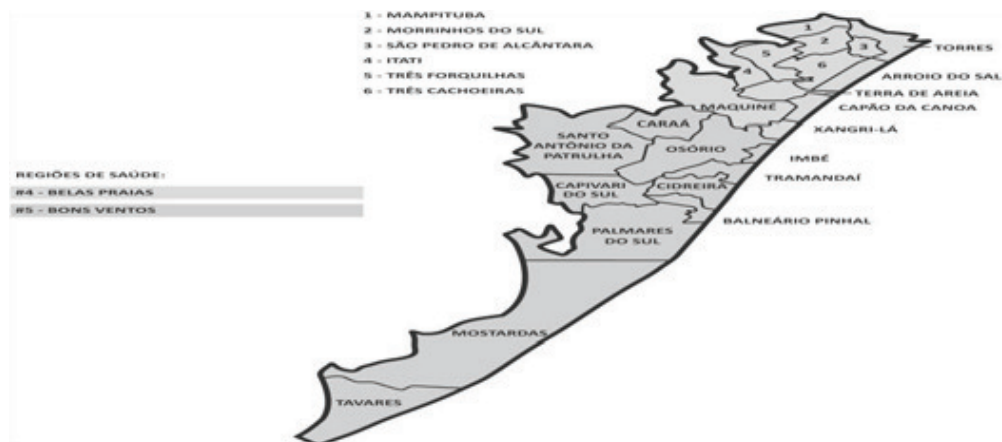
1 - MAMPITUBA
2 - MORRINHOS DO SUL
3 - SÃO PEDRO DE ALCÂNTARA
4 - ITATI
5 - TRÊS FORQUILHAS
6 - TRÊS CACHOEIRAS

REGIÕES DE SAÚDE:
#4 - BELAS PRAIAS
#5 - BONS VENTOS

1
2
3
5
6
4
TORRES
ARROIO DO SAL
TERRA DE AREIA
MAQUINÉ
CAPÃO DA CANOA
CARAÁ
SANTO ANTÔNIO DA PATRULHA
XANGRI-LÁ
OSÓRIO
IMBÉ
TRAMANDAÍ
CAPIVARI DO SUL
CIDREIRA
BALNEÁRIO PINHAL
PALMARES DO SUL
MOSTARDAS
TAVARES